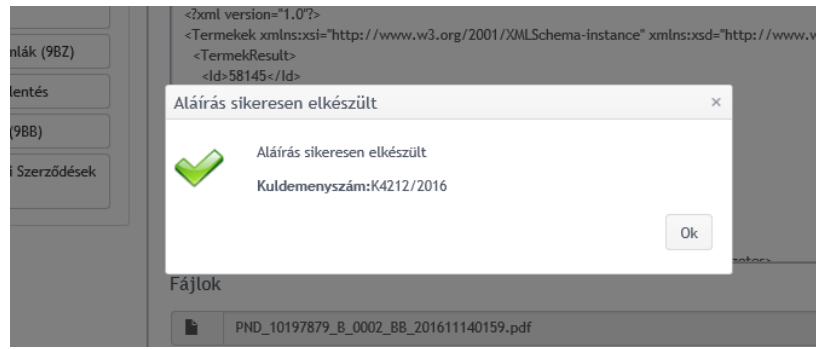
nlák (9BZ)

lentés

(9BB)

i Szerződések

<?xml version="1.0"?>
<Termekek xmlns:xsi="http://www.w3.org/2001/XMLSchema-instance" xmlns:xsd="http://www.w
<TermekResult>
<Id>58145</Id>

Aláírás sikeresen elkészült

×

Aláírás sikeresen elkészült

**Kuldemenyszám:**K4212/2016

Ok

Fájlok

PND_10197879_B_0002_BB_201611140159.pdf